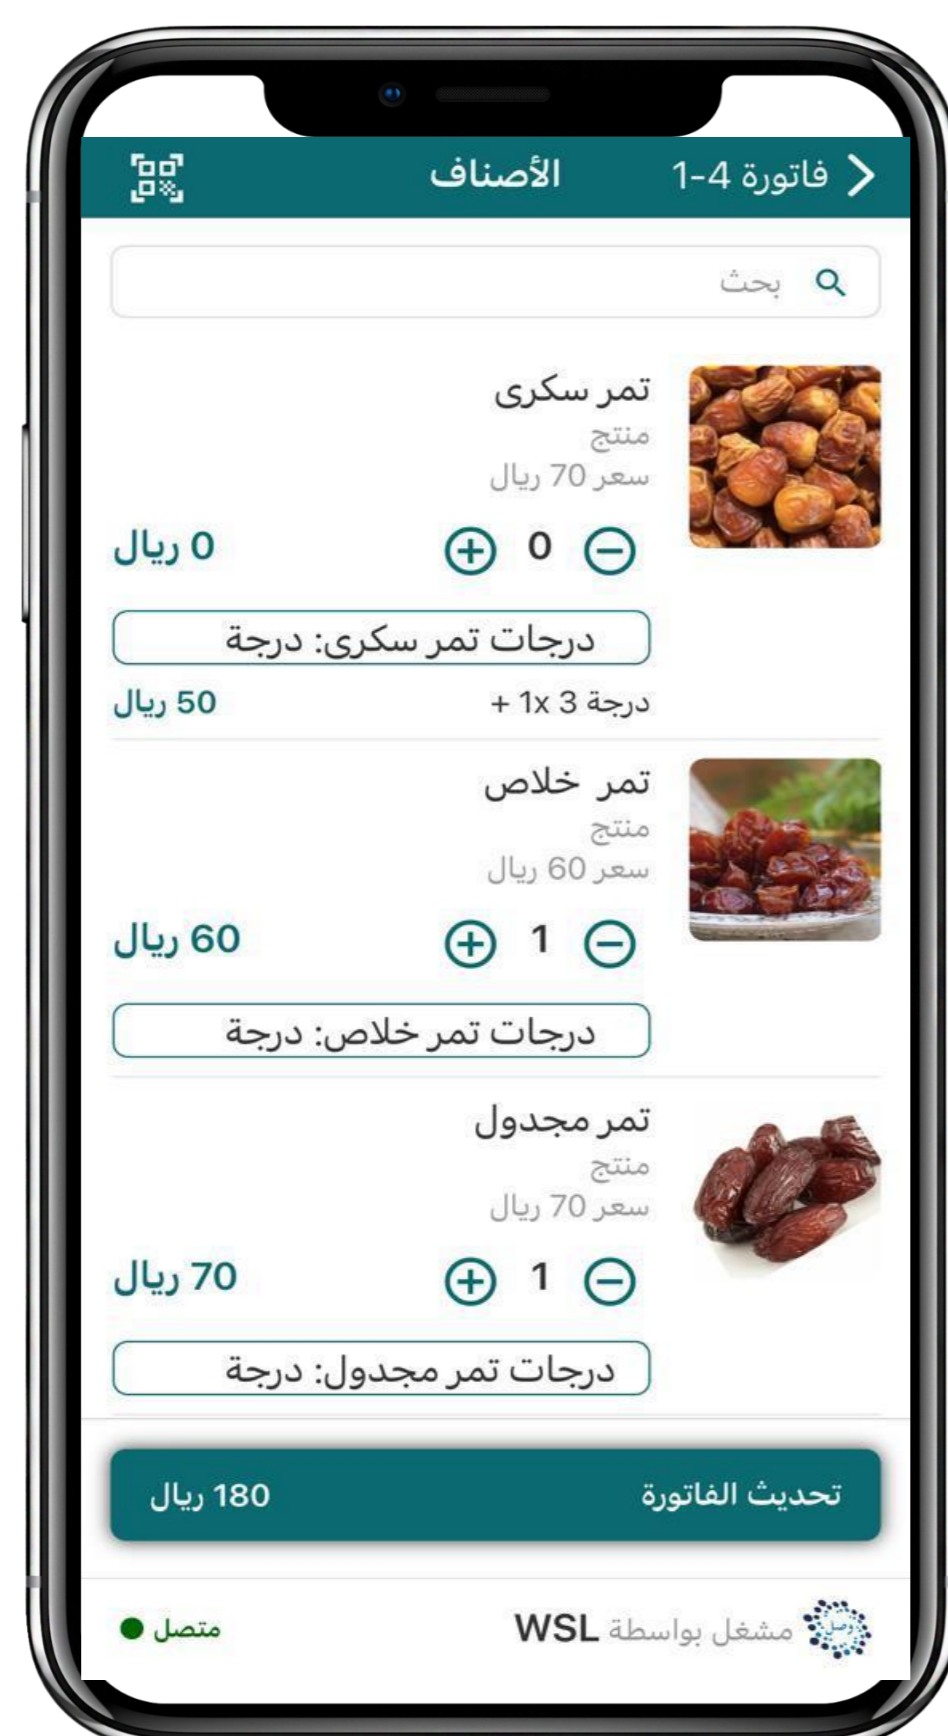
فاتورة 4-1 الأصناف

بحث

تمر سكرى
منتج
سعر 70 ريال
0 ريال 0
درجات تمر سكرى: درجة
درجة 3 1x +
50 ريال

تمر خلاص
منتج
سعر 60 ريال
60 ريال 1
درجات تمر خلاص: درجة

تمر مجدول
منتج
سعر 70 ريال
70 ريال 1
درجات تمر مجدول: درجة

تحديث الفاتورة 180 ريال

مشغل بواسطة WSL متصل